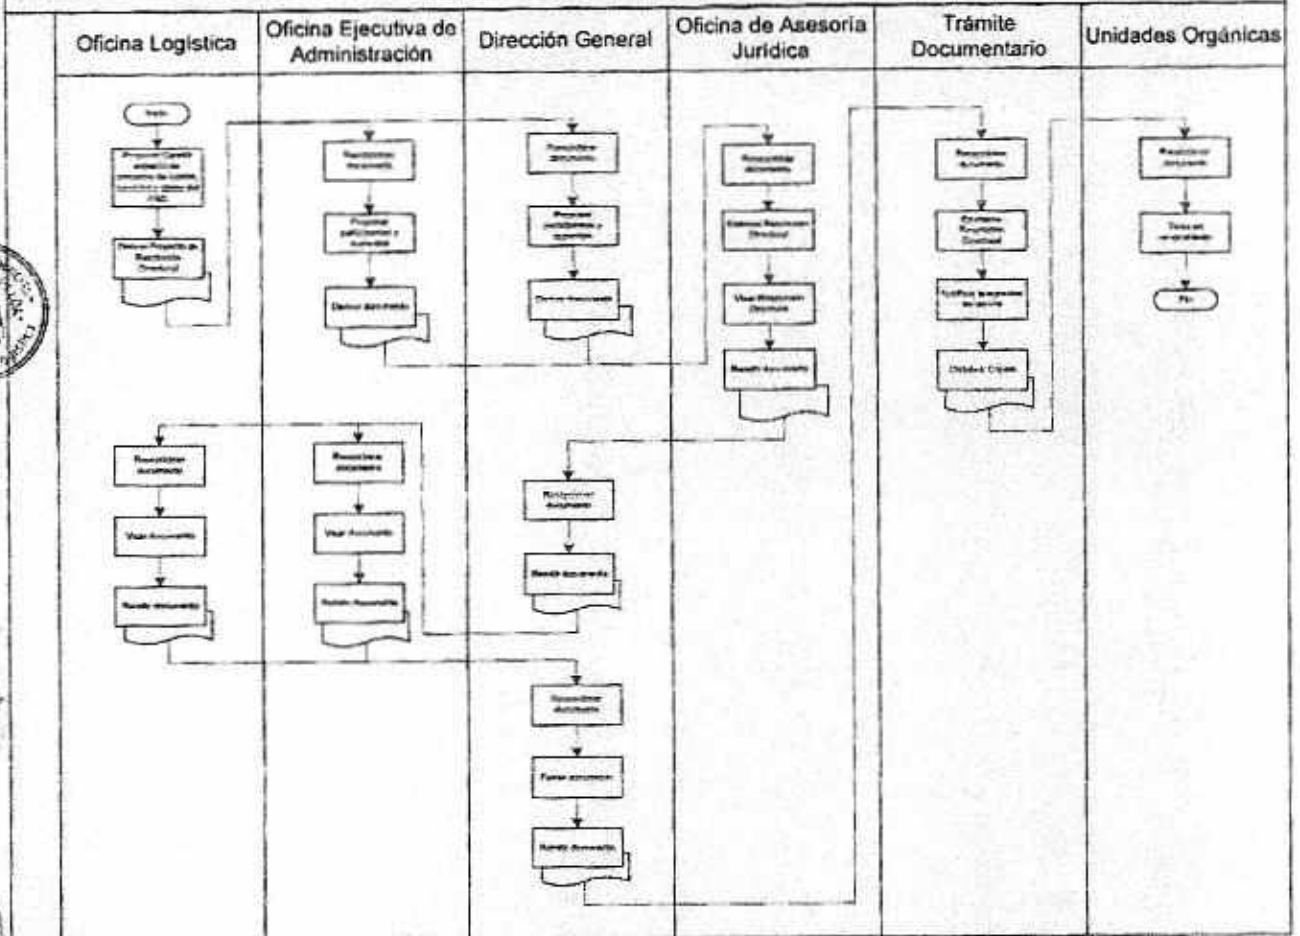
| Oficina Logística | Oficina Ejecutiva de Administración | Dirección General | Oficina de Asesoría Jurídica | Trámite Documentario | Unidades Orgánicas |
|---|---|---|---|---|---|

Inicio

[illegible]

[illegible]

Recepcionar documento

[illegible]

Derivar documento

Recepcionar documento

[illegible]

Derivar documento

Recepcionar documento

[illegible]

Visar Resolución Directoral

Remitir documento

Recepcionar documento

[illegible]

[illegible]

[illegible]

Recepcionar documento

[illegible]

Fin

Recepcionar documento

Visar documento

Remitir documento

Recepcionar documento

Visar documento

Remitir documento

Recepcionar documento

Remitir documento

Recepcionar documento

Firmar documento

Remitir documento